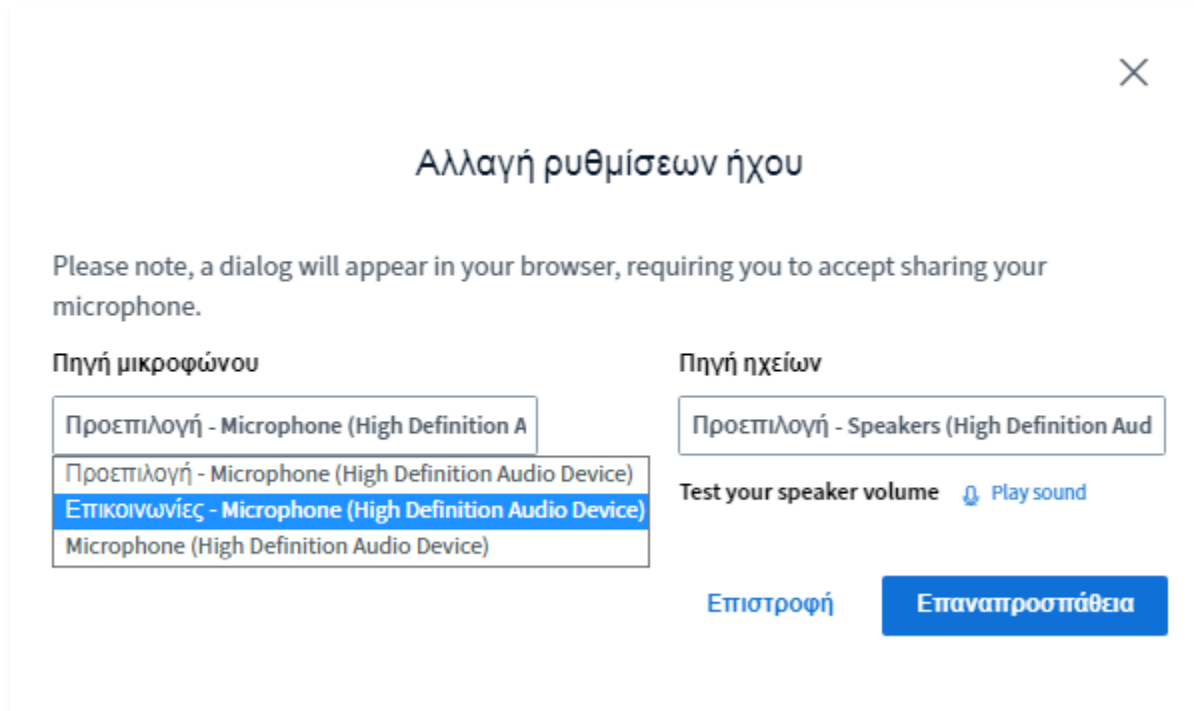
×

Αλλαγή ρυθμίσεων ήχου

Please note, a dialog will appear in your browser, requiring you to accept sharing your microphone.

Πηγή μικροφώνου

Προεπιλογή - Microphone (High Definition A

Προεπιλογή - Microphone (High Definition Audio Device)
Επικοινωνίες - Microphone (High Definition Audio Device)
Microphone (High Definition Audio Device)

Πηγή ηχείων

Προεπιλογή - Speakers (High Definition Aud

Test your speaker volume Play sound

Επιστροφή Επαναπροσπάθεια